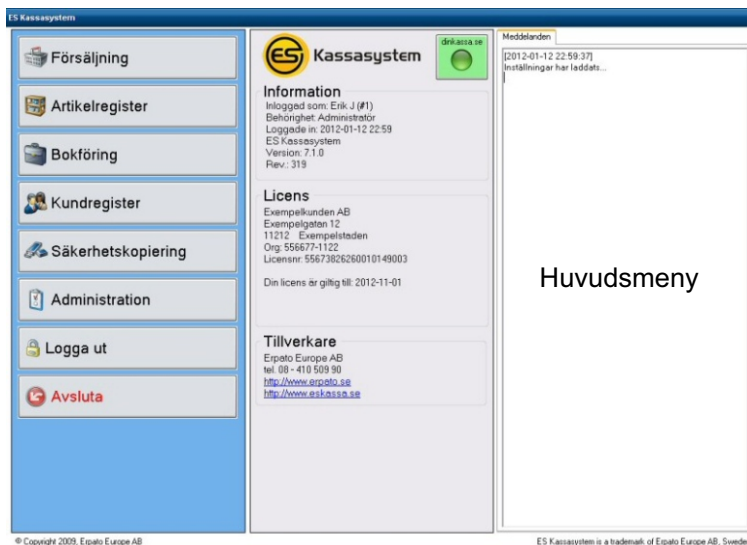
ES Kassasystem

Försäljning

Artikelregister

Bokföring

Kundregister

Säkerhetskopiering

Administration

Logga ut

Avsluta

ES Kassasystem

dinkassa.se

Information
Inloggad som: Erik J (#1)
Behörighet: Administratör
Loggade in: 2012-01-12 22:59
ES Kassasystem
Version: 7.1.0
Rev.: 319

Licens
Exempelkunden AB
Exempelgatan 12
11212 Exempelstaden
Org: 556677-1122
Licensnr: 55673826260010149003

Din licens är giltig till: 2012-11-01

Tillverkare
Erpato Europe AB
tel. 08 - 410 509 90
http://www.erpato.se
http://www.eskassa.se

Meddelanden

[2012-01-12 22:59:37]
Inställningar har laddats...

Huvudsmeny

© Copyright 2009, Erpato Europe AB

ES Kassasystem is a trademark of Erpato Europe AB, Swede